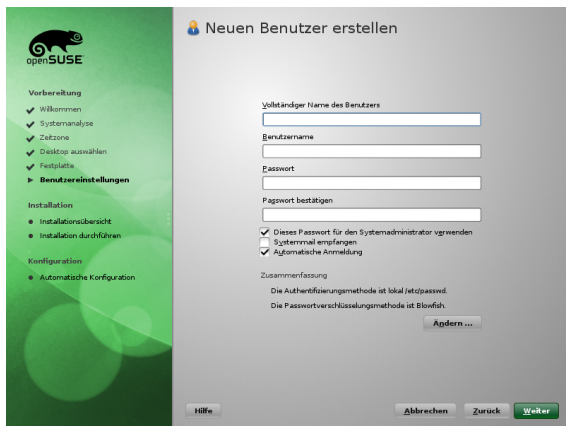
openSUSE

Vorbereitung
Willkommen
Systemanalyse
Zeitzone
Desktop auswählen
Festplatte
Benutzereinstellungen

Installation
Installationsübersicht
Installation durchführen

Konfiguration
Automatische Konfiguration

Neuen Benutzer erstellen

Vollständiger Name des Benutzers

Benutzername

Passwort

Passwort bestätigen

Dieses Passwort für den Systemadministrator verwenden
Systemmail empfangen
Automatische Anmeldung

Zusammenfassung

Die Authentifizierungsmethode ist lokal /etc/passwd.

Die Passwortverschlüsselungsmethode ist Blowfish.

Ändern ...

Hilfe

Abbrechen

Zurück

Weiter